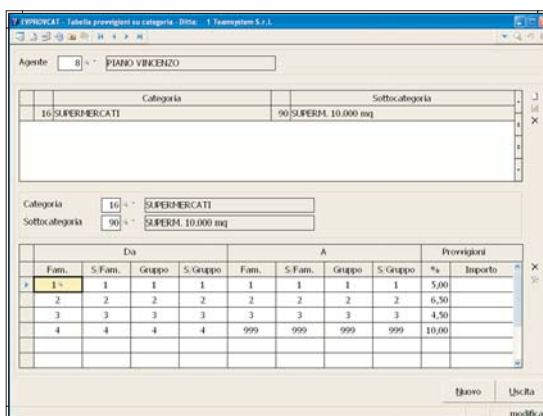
EXPROVCAT - Tabella provvigioni su categoria - Ditta: 1 Teamsystem S.r.l.

Agente 8 PIANO VINCENZO

| | Categoria | | Sottocategoria |
|---|---|---|---|
| 16 | SUPERMERCATI | 90 | SUPERM. 10.000 mq |

Categoria 16 SUPERMERCATI
Sottocategoria 90 SUPERM. 10.000 mq

| Da | | | | A | | | | Provvigioni | |
|---|---|---|---|---|---|---|---|---|---|
| Fam. | S.Fam. | Gruppo | S.Gruppo | Fam. | S.Fam. | Gruppo | S.Gruppo | % | Importo |
| 1 | 1 | 1 | 1 | 1 | 1 | 1 | 1 | 5,00 | |
| 2 | 2 | 2 | 2 | 2 | 2 | 2 | 2 | 6,50 | |
| 3 | 3 | 3 | 3 | 3 | 3 | 3 | 3 | 4,50 | |
| 4 | 4 | 4 | 4 | 999 | 999 | 999 | 999 | 10,00 | |

Nuovo Uscita
modifica